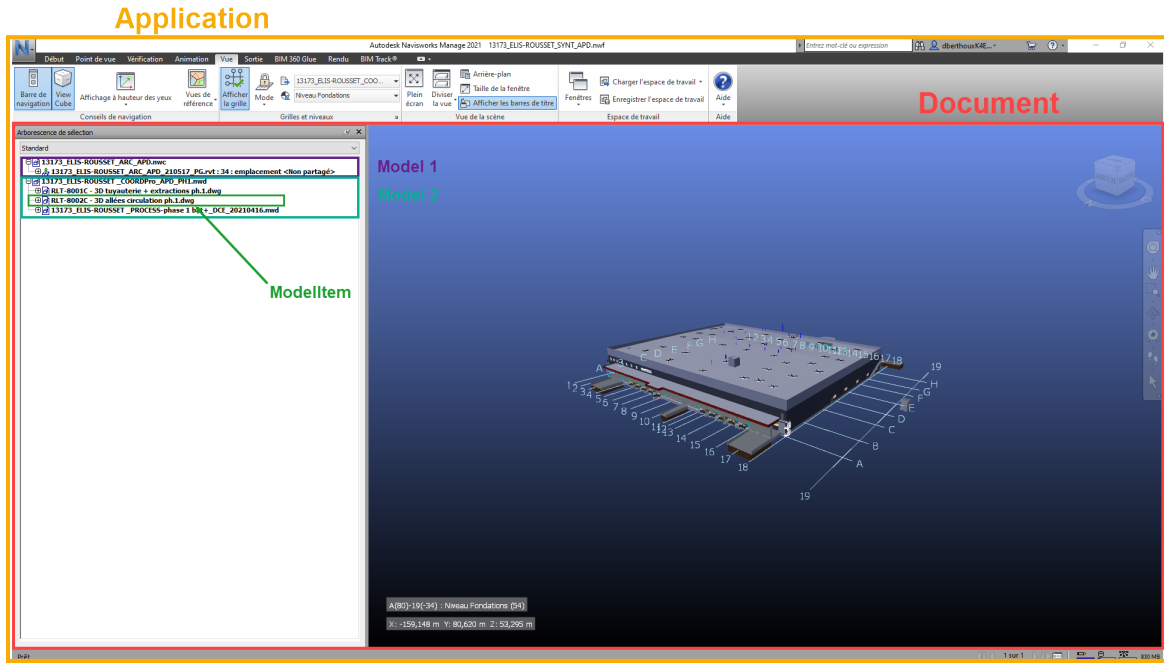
Application

Autodesk Navisworks Manage 2021 13173_ELIS-ROUSSET_SYNT_APD.nwf

Entrez mot-clé ou expression

dberthouxK4E...

Début Point de vue Vérification Animation Vue Sortie BIM 360 Glue Rendu BIM Track®

Barre de navigation View Cube Affichage à hauteur des yeux Vues de référence Afficher la grille Mode 13173_ELIS-ROUSSET_COO... Niveau Fondations Plein écran Diviser la vue Arrière-plan Taille de la fenêtre Afficher les barres de titre Fenêtres Charger l'espace de travail Enregistrer l'espace de travail Aide

Conseils de navigation Grilles et niveaux Vue de la scène Espace de travail Aide

Document

Arborescence de sélection

Standard

13173_ELIS-ROUSSET_ARC_APD.nwc
13173_ELIS-ROUSSET_ARC_APD_210517_PG.rvt : 34 : emplacement <Non partagé>
13173_ELIS-ROUSSET_COORDPro_APD_PH1.nwd
RLT-8001C - 3D tuyauterie + extractions ph.1.dwg
RLT-8002C - 3D allées circulation ph.1.dwg
13173_ELIS-ROUSSET_PROCESS-phase 1 b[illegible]+_DCE_20210416.nwd

Model 1

Model 2

ModelItem

A(80)-19(-34) : Niveau Fondations (54)

X: -159,148 m Y: 80,620 m Z: 53,295 m

Prêt

1 sur 1

830 MB